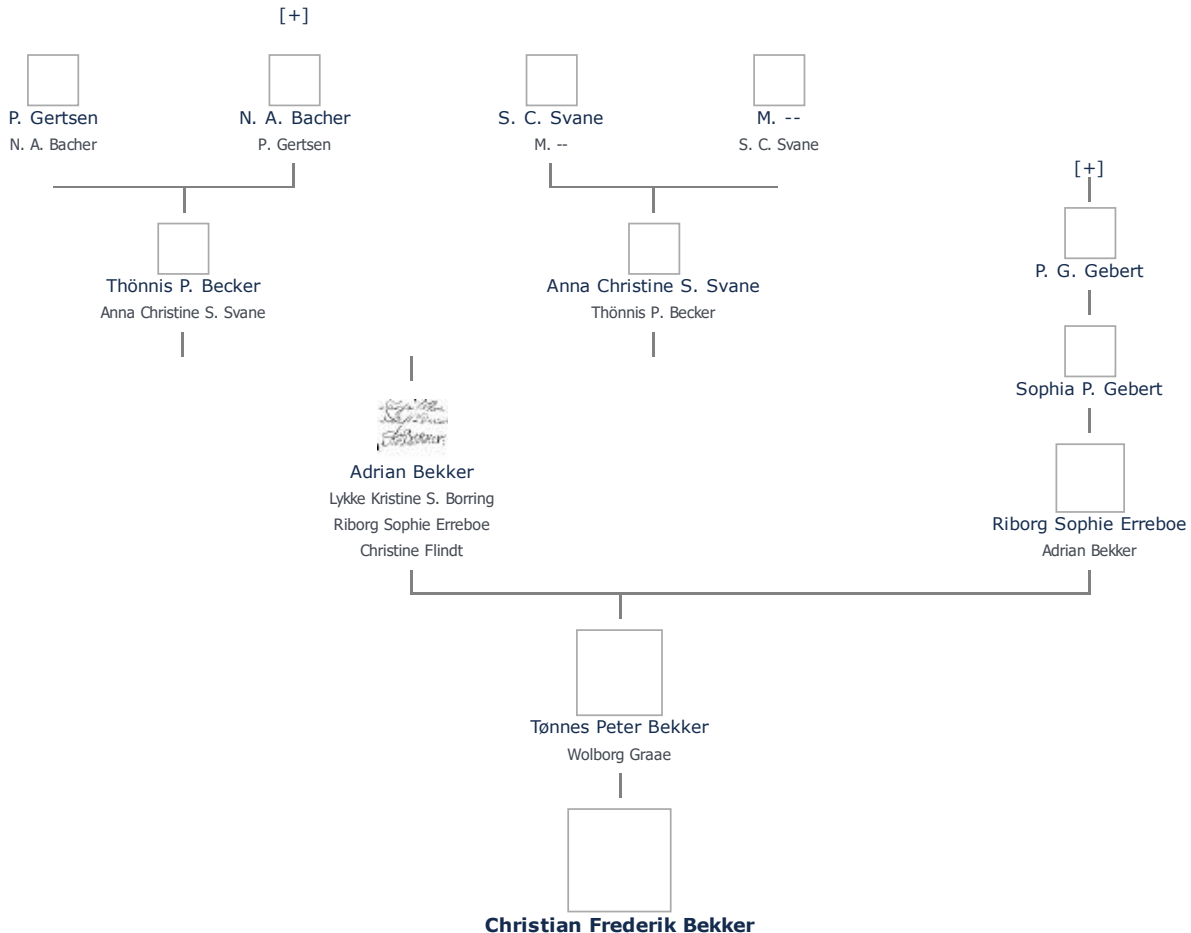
[+]

P. Gertsen
N. A. Bacher

N. A. Bacher
P. Gertsen

S. C. Svane
M. --

M. --
S. C. Svane

[+]

Thönnis P. Becker
Anna Christine S. Svane

Anna Christine S. Svane
Thönnis P. Becker

P. G. Gebert

Sophia P. Gebert

Adrian Bekker
Lykke Kristine S. Borring
Riborg Sophie Erreboe
Christine Flindt

Riborg Sophie Erreboe
Adrian Bekker

Tønnes Peter Bekker
Wolborg Graae

**Christian Frederik Bekker**